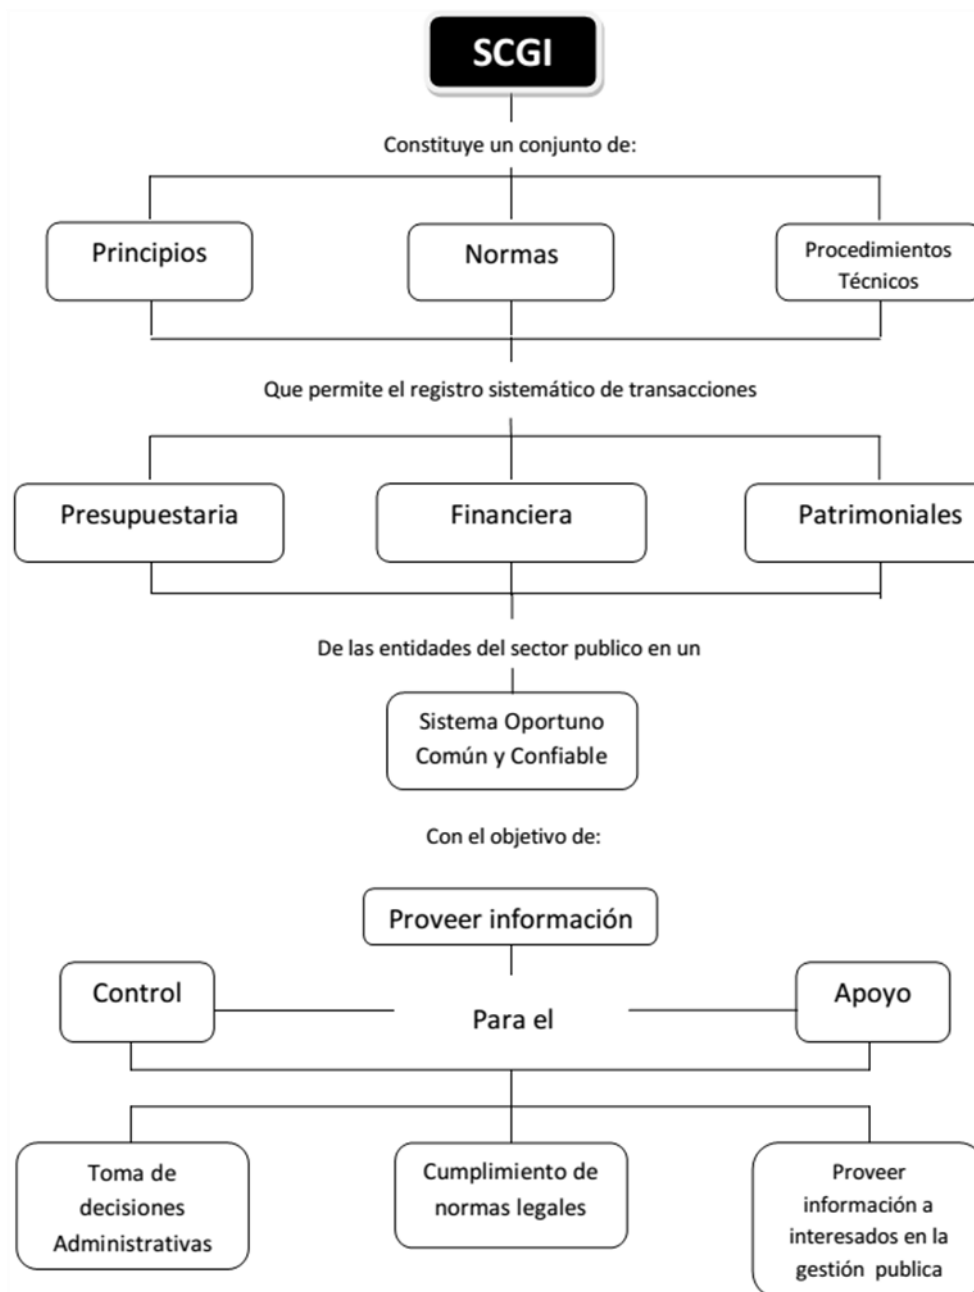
SCGI

Constituye un conjunto de:

Principios

Normas

Procedimientos Técnicos

Que permite el registro sistemático de transacciones

Presupuestaria

Financiera

Patrimoniales

De las entidades del sector publico en un

Sistema Oportuno Común y Confiable

Con el objetivo de:

Proveer información

Control

Para el

Apoyo

Toma de decisiones Administrativas

Cumplimiento de normas legales

Proveer información a interesados en la gestión publica